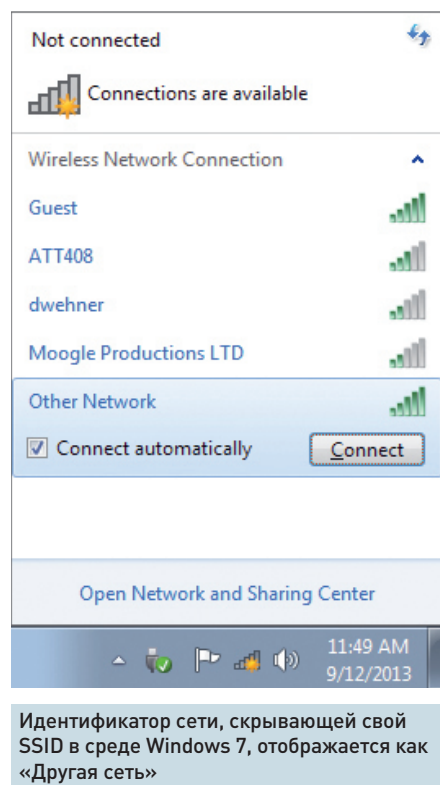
Not connected

Connections are available

Wireless Network Connection

Guest

ATT408

dwehner

Moogle Productions LTD

Other Network

Connect automatically

Connect

Open Network and Sharing Center

11:49 AM
9/12/2013

Идентификатор сети, скрывающей свой SSID в среде Windows 7, отображается как «Другая сеть»